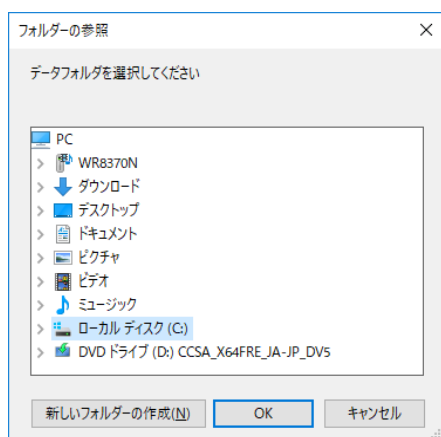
フォルダーの参照
×

データフォルダを選択してください

PC
WR8370N
ダウンロード
デスクトップ
ドキュメント
ピクチャ
ビデオ
ミュージック
ローカル ディスク (C:)
DVD ドライブ (D:) CCSA_X64FRE_JA-JP_DV5

新しいフォルダーの作成(N)
OK
キャンセル